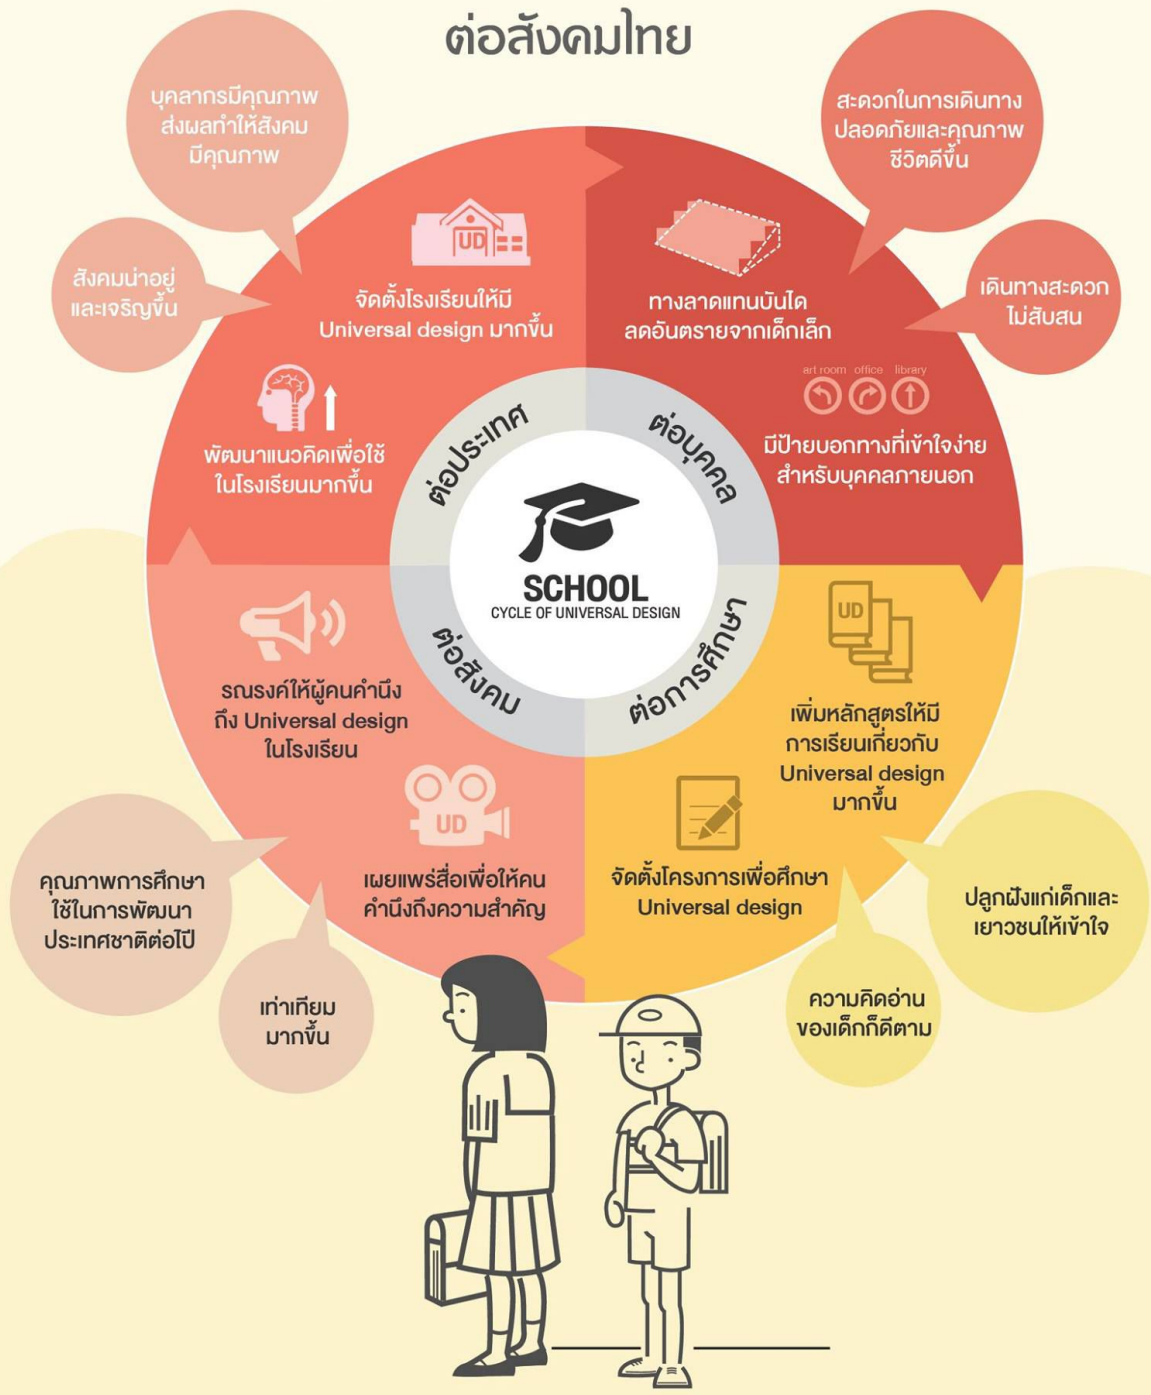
ต่อสังคมไทย

บุคลากรมีคุณภาพ ส่งผลทำให้สังคมมีคุณภาพ

สะดวกในการเดินทาง ปลอดภัยและคุณภาพชีวิตดีขึ้น

สังคมน่าอยู่และเจริญขึ้น

UD

จัดตั้งโรงเรียนให้มี Universal design มากขึ้น

ทางลาดแทนบันได ลดอันตรายจากเด็กเล็ก

เดินทางสะดวก ไม่สับสน

art room office library

มีป้ายบอกทางที่เข้าใจง่าย สำหรับบุคคลภายนอก

พัฒนาแนวคิดเพื่อใช้ในโรงเรียนมากขึ้น

ต่อประเทศ

ต่อบุคคล

SCHOOL
CYCLE OF UNIVERSAL DESIGN

ต่อสังคม

ต่อการศึกษา

UD

รณรงค์ให้ผู้คนคำนึงถึง Universal design ในโรงเรียน

เพิ่มหลักสูตรให้มีการเรียนเกี่ยวกับ Universal design มากขึ้น

UD

เผยแพร่สื่อเพื่อให้คนคำนึงถึงความสำคัญ

จัดตั้งโครงการเพื่อศึกษา Universal design

คุณภาพการศึกษาใช้ในการพัฒนาประเทศชาติต่อไป

ปลูกฝังแก่เด็กและเยาวชนให้เข้าใจ

เท่าเทียมมากขึ้น

ความคิดอ่านของเด็กก็ดีตาม